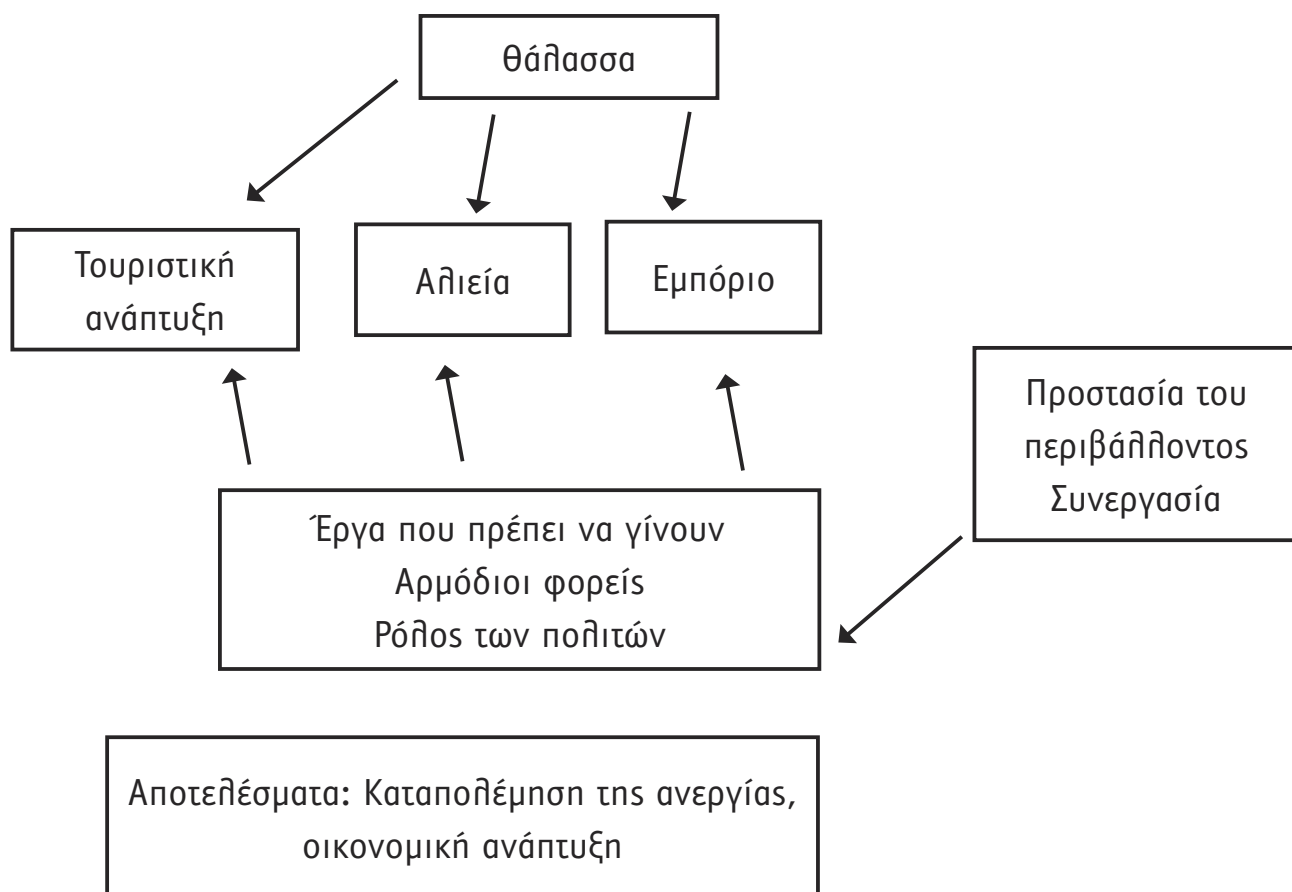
Θάλασσα

Τουριστική ανάπτυξη

Αλιεία

Εμπόριο

Προστασία του περιβάλλοντος
Συνεργασία

Έργα που πρέπει να γίνουν
Αρμόδιοι φορείς
Ρόλος των πολιτών

Αποτελέσματα: Καταπολέμηση της ανεργίας, οικονομική ανάπτυξη